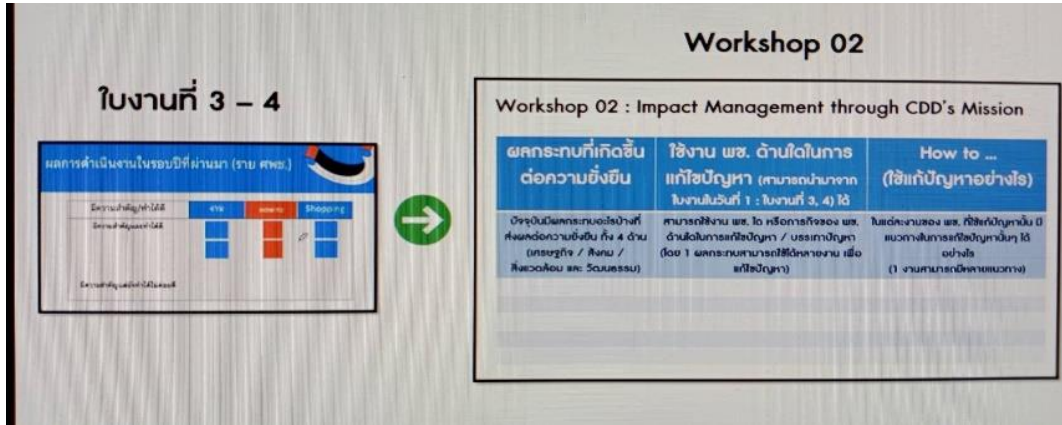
ใบงานที่ 3 – 4

ผลการดำเนินงานในรอบปีที่ผ่านมา (ราย ศพช.)

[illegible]

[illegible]

Shopping

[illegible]

Workshop 02

Workshop 02 : Impact Management through CDD's Mission

| ผลกระทบที่เกิดขึ้นต่อความยั่งยืน | ใช้งาน พช. ด้านใดในการแก้ไขปัญหา (สามารถนำมาจากใบงานในวันที่ 1 : ใบงานที่ 3, 4) ได้ | How to ... (ใช้แก้ปัญหาอย่างไร) |
|---|---|---|
| ปัจจุบันมีผลกระทบอะไรบ้างที่ส่งผลต่อความยั่งยืน ทั้ง 4 ด้าน (เศรษฐกิจ / สังคม / สิ่งแวดล้อม และ วัฒนธรรม) | สามารถใช้งาน พช. ใด หรือภารกิจของ พช. ด้านใดในการแก้ไขปัญหา / บรรเทาปัญหา (โดย 1 ผลกระทบสามารถใช้ได้หลายงาน เพื่อแก้ไขปัญหา) | ในแต่ละงานของ พช. ที่ใช้แก้ปัญหานั้น มีแนวทางในการแก้ไขปัญหานั้นๆ ได้อย่างไร (1 งานสามารถมีหลายแนวทาง) |